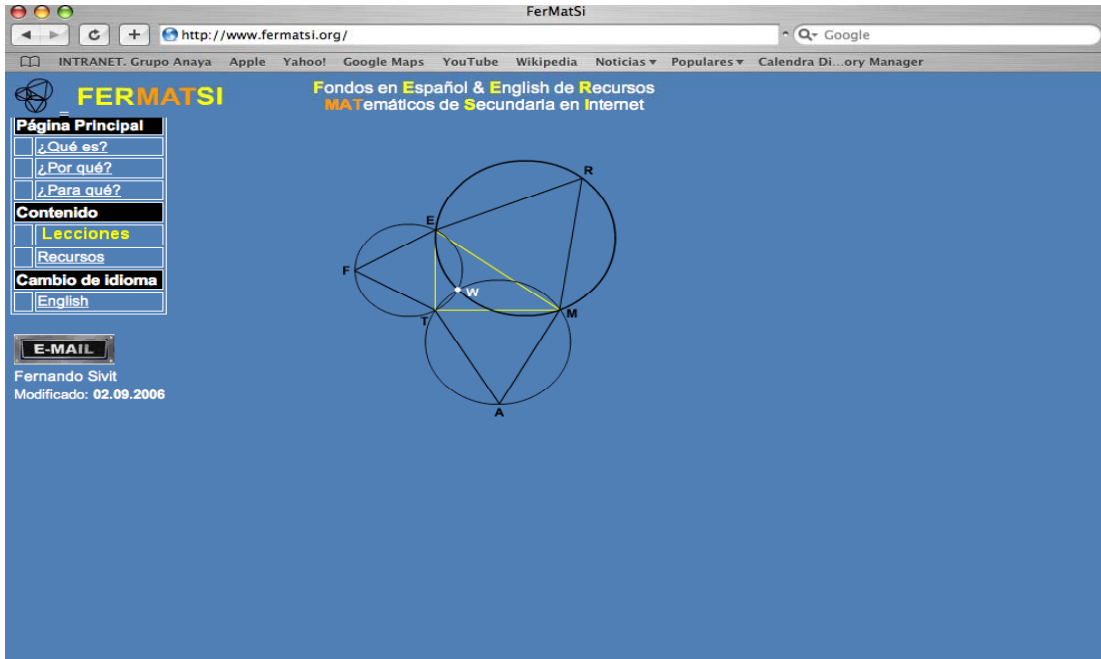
FerMatSi

http://www.fermatsi.org/

Google

INTRANET. Grupo Anaya Apple Yahoo! Google Maps YouTube Wikipedia Noticias ▾ Populares ▾ Calendra Di...ory Manager

FERMATSI

Fondos en Español & English de Recursos MATemáticos de Secundaria en Internet

Página Principal
¿Qué es?
¿Por qué?
¿Para qué?
Contenido
Lecciones
Recursos
Cambio de idioma
English

E-MAIL

Fernando Sivit
Modificado: 02.09.2006

R
E
F
W
T
M
A